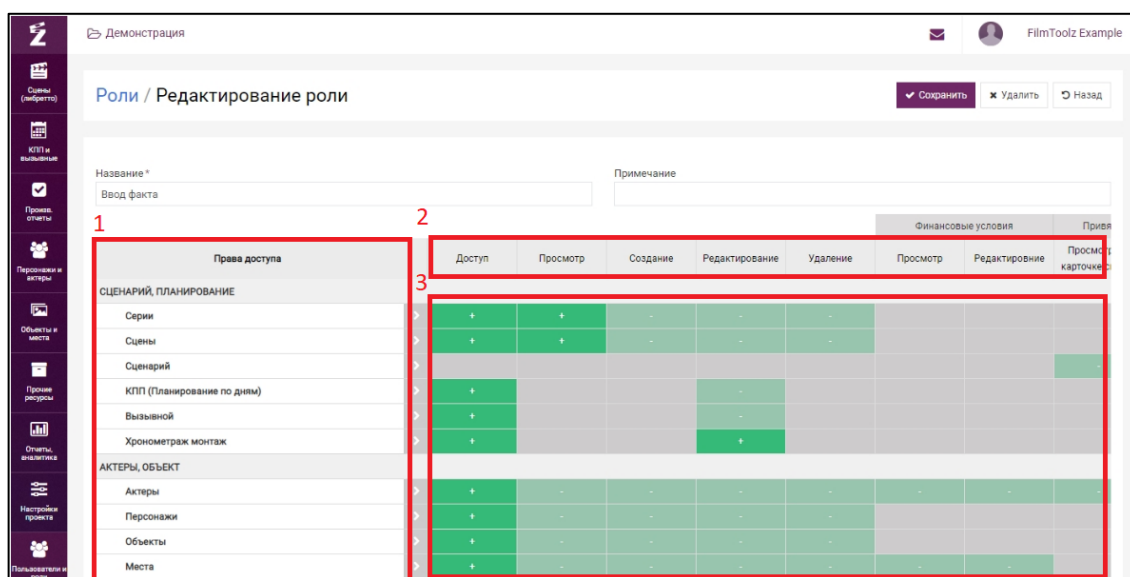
Ź

Сцены (либретто)

КПП и вызывные

Произв. отчеты

Персонажи и актеры

Объекты и места

Прочие ресурсы

Отчеты, аналитика

Настройки проекта

Пользователи и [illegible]

Демонстрация

FilmToolz Example

Роли / Редактирование роли

✔ Сохранить ✖ Удалить ↺ Назад

Название*
Ввод факта

Примечание

1

2

3

| Права доступа | Доступ | Просмотр | Создание | Редактирование | Удаление | Финансовые условия Просмотр | Финансовые условия Редактировние | Привя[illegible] Просмотр карточек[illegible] |
|---|---|---|---|---|---|---|---|---|
| СЦЕНАРИЙ, ПЛАНИРОВАНИЕ | | | | | | | | |
| Серии | + | + | - | - | - | | | |
| Сцены | + | + | - | - | - | | | |
| Сценарий | | | | | | | | - |
| КПП (Планирование по дням) | + | | | - | | | | |
| Вызывной | + | | | - | | | | |
| Хронометраж монтаж | + | | | + | | | | |
| АКТЕРЫ, ОБЪЕКТ | | | | | | | | |
| Актеры | + | - | - | - | - | - | - | - |
| Персонажи | + | - | - | - | - | | | |
| Объекты | + | - | - | - | - | | | |
| Места | + | - | - | - | - | - | - | |